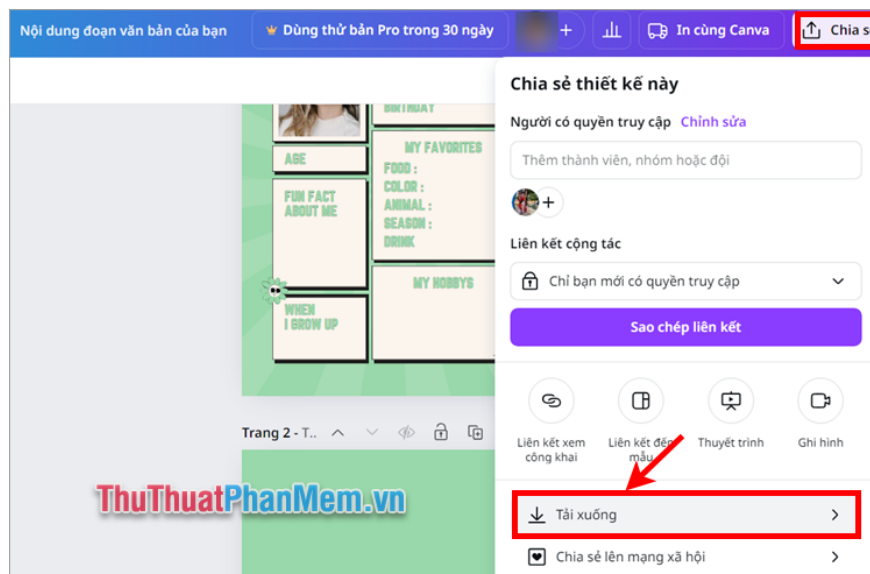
Nội dung đoạn văn bản của bạn
Dùng thử bản Pro trong 30 ngày
+
In cùng Canva
Chia s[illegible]

BIRTHDAY
AGE
MY FAVORITES
FOOD :
COLOR :
ANIMAL :
SEASON :
DRINK
FUN FACT ABOUT ME
MY HOBBYS
WHEN I GROW UP

Trang 2 - T...

Chia sẻ thiết kế này
Người có quyền truy cập Chỉnh sửa
Thêm thành viên, nhóm hoặc đội
+
Liên kết cộng tác
Chỉ bạn mới có quyền truy cập
Sao chép liên kết
Liên kết xem công khai
Liên kết đến mẫu
Thuyết trình
Ghi hình
Tải xuống
Chia sẻ lên mạng xã hội

ThuThuatPhanMem.vn